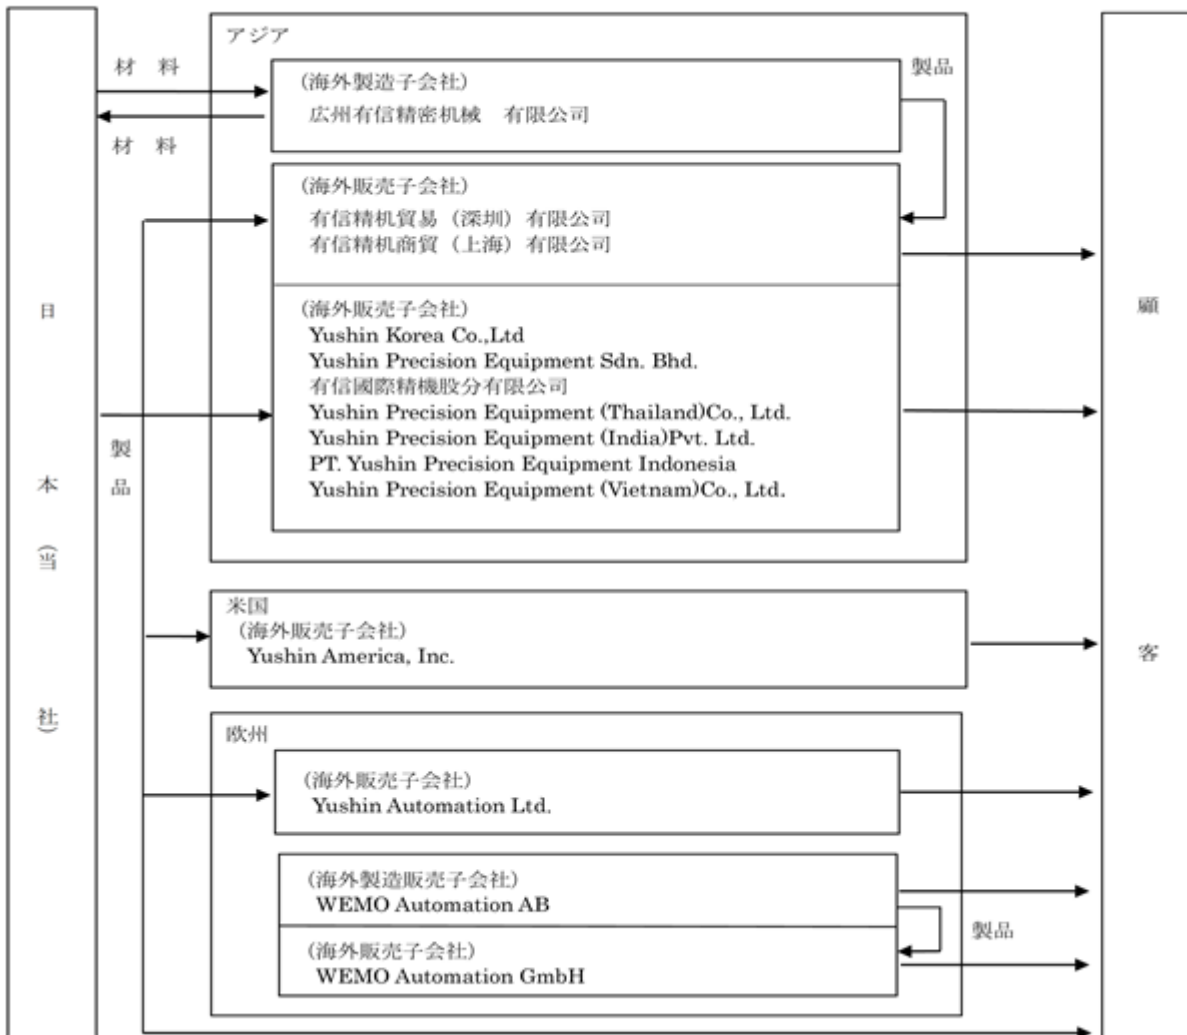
日本(当社)

材 料

材 料

製品

アジア

製品

(海外製造子会社)
広州有信精密机械 有限公司

(海外販売子会社)
有信精机貿易(深圳)有限公司
有信精机商貿(上海)有限公司

(海外販売子会社)
Yushin Korea Co.,Ltd
Yushin Precision Equipment Sdn. Bhd.
有信國際精機股分有限公司
Yushin Precision Equipment (Thailand)Co., Ltd.
Yushin Precision Equipment (India)Pvt. Ltd.
PT. Yushin Precision Equipment Indonesia
Yushin Precision Equipment (Vietnam)Co., Ltd.

米国
(海外販売子会社)
Yushin America, Inc.

欧州
(海外販売子会社)
Yushin Automation Ltd.

(海外製造販売子会社)
WEMO Automation AB

製品

(海外販売子会社)
WEMO Automation GmbH

顧客